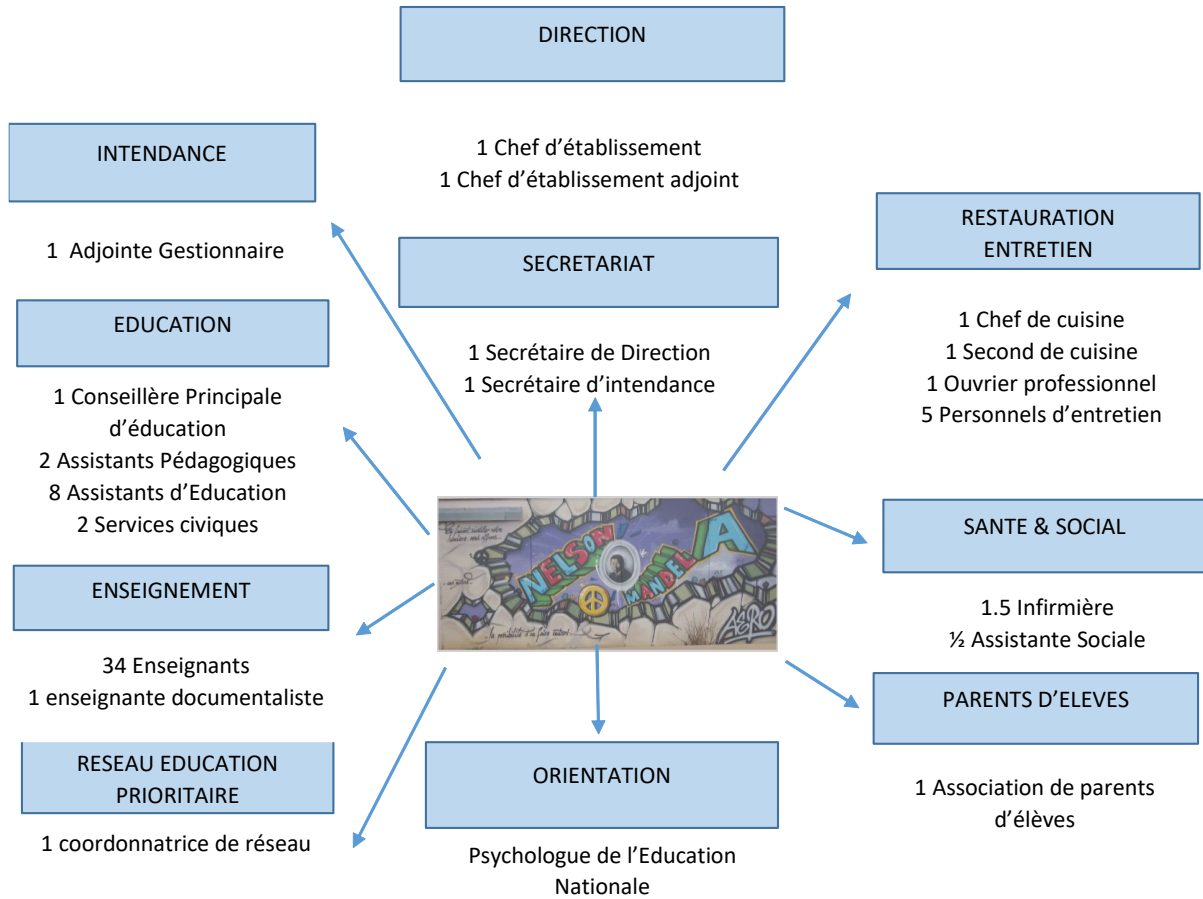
DIRECTION

1 Chef d'établissement
1 Chef d'établissement adjoint

INTENDANCE

1 Adjointe Gestionnaire

SECRETARIAT

1 Secrétaire de Direction
1 Secrétaire d'intendance

RESTAURATION ENTRETIEN

1 Chef de cuisine
1 Second de cuisine
1 Ouvrier professionnel
5 Personnels d'entretien

EDUCATION

1 Conseillère Principale d'éducation
2 Assistants Pédagogiques
8 Assistants d'Education
2 Services civiques

NELSON MANDELA

SANTE & SOCIAL

1.5 Infirmière
½ Assistante Sociale

ENSEIGNEMENT

34 Enseignants
1 enseignante documentaliste

PARENTS D'ELEVES

1 Association de parents d'élèves

RESEAU EDUCATION PRIORITAIRE

1 coordonnatrice de réseau

ORIENTATION

Psychologue de l'Education Nationale